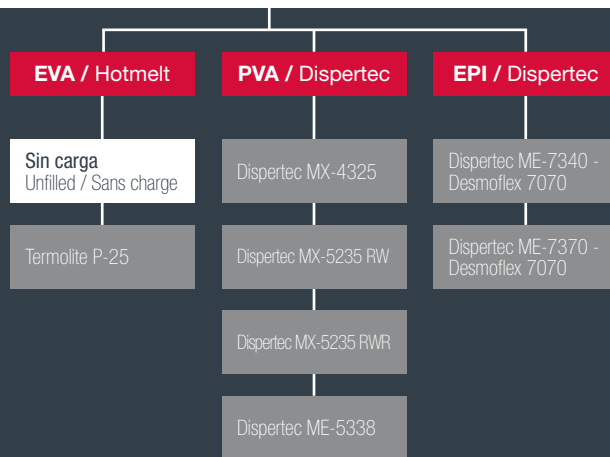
EVA / Hotmelt

Sin carga
Unfilled / Sans charge

Termolite P-25

PVA / Dispertec

Dispertec MX-4325

Dispertec MX-5235 RW

Dispertec MX-5235 RWR

Dispertec ME-5338

EPI / Dispertec

Dispertec ME-7340 - Desmoflex 7070

Dispertec ME-7370 - Desmoflex 7070